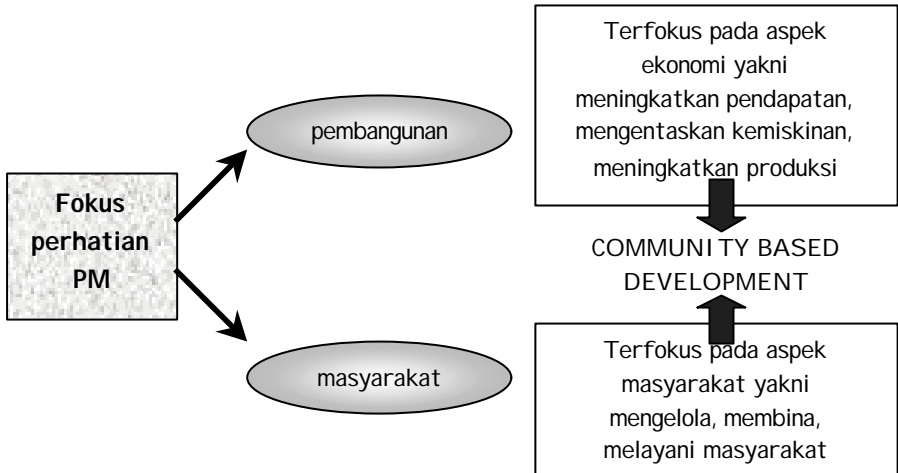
Fokus perhatian PM

pembangunan

Terfokus pada aspek ekonomi yakni meningkatkan pendapatan, mengentaskan kemiskinan, meningkatkan produksi

COMMUNITY BASED DEVELOPMENT

masyarakat

Terfokus pada aspek masyarakat yakni mengelola, membina, melayani masyarakat